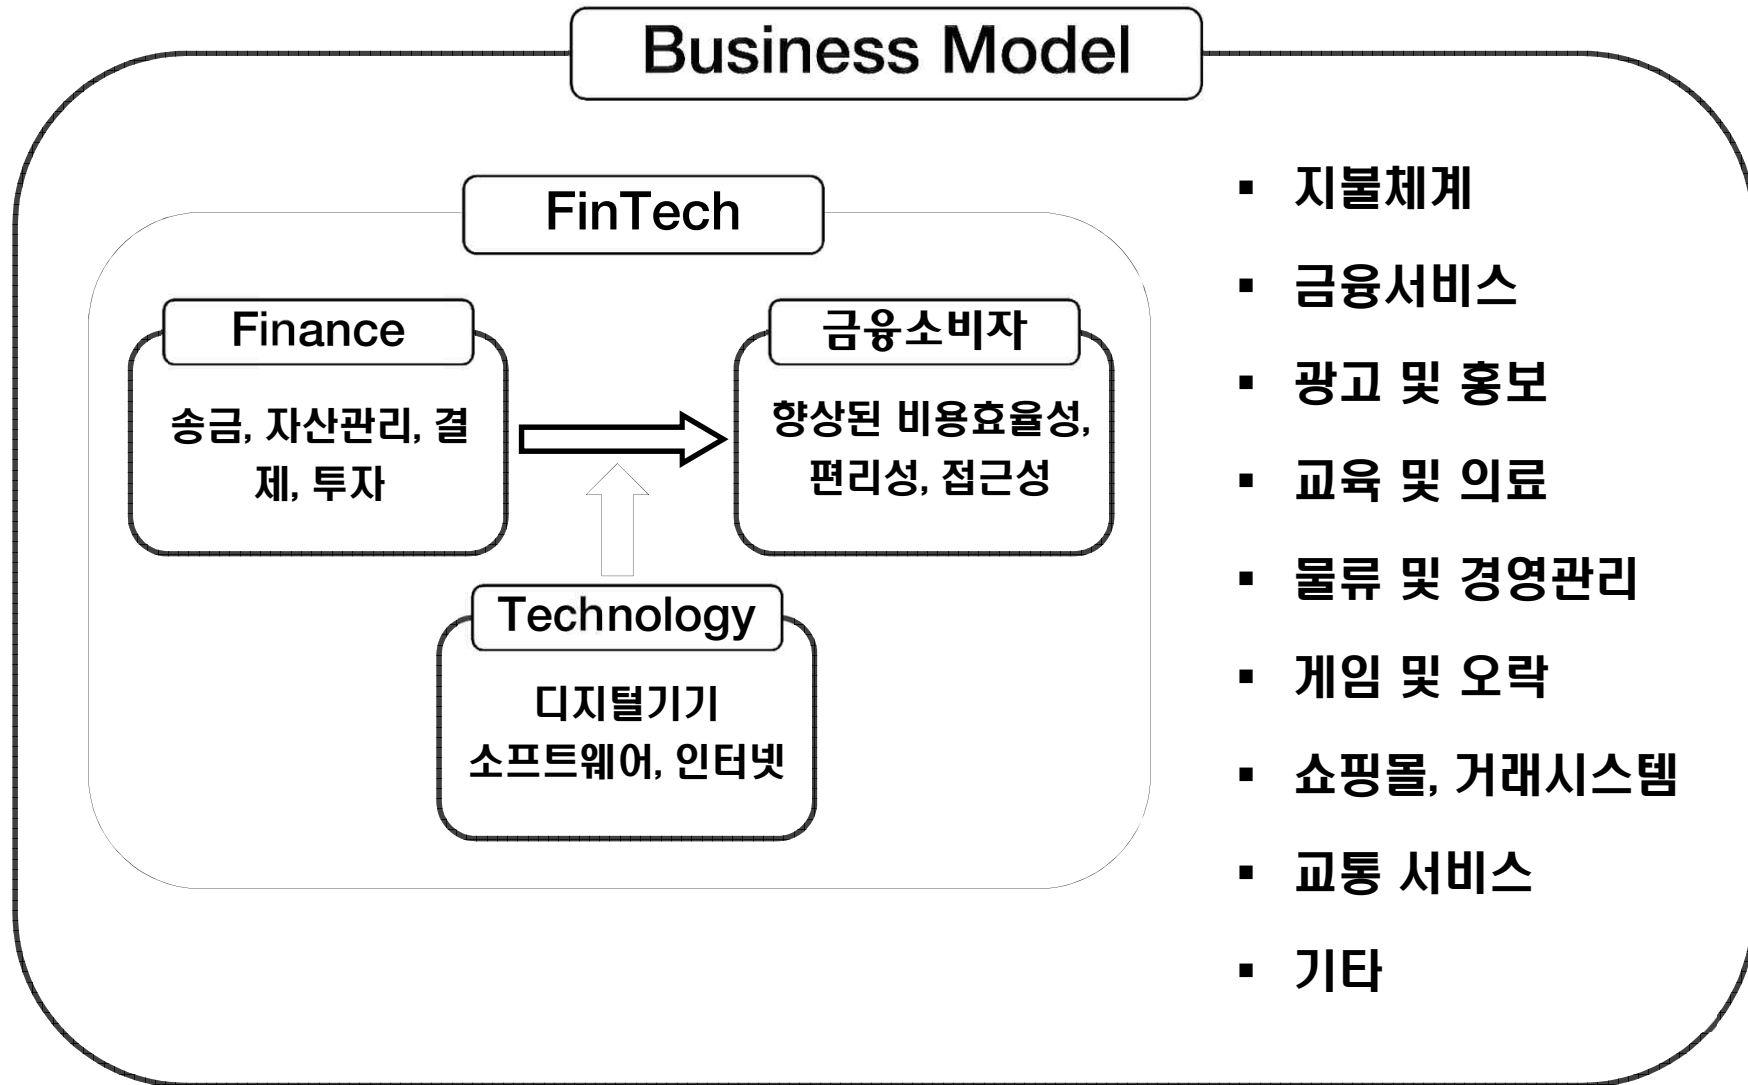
Business Model

FinTech

Finance

송금, 자산관리, 결제, 투자

금융소비자

향상된 비용효율성, 편리성, 접근성

Technology

디지털기기
소프트웨어, 인터넷

▪ 지불체계
▪ 금융서비스
▪ 광고 및 홍보
▪ 교육 및 의료
▪ 물류 및 경영관리
▪ 게임 및 오락
▪ 쇼핑몰, 거래시스템
▪ 교통 서비스
▪ 기타